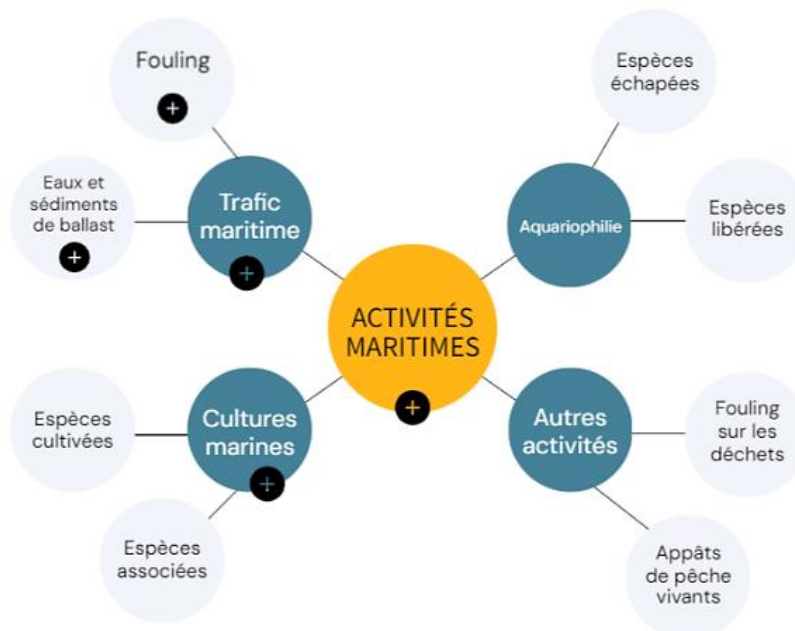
Fouling

Eaux et sédiments de ballast

Trafic maritime

Espèces échapées

Aquariophilie

Espèces libérées

ACTIVITÉS MARITIMES

Espèces cultivées

Cultures marines

Espèces associées

Autres activités

Fouling sur les déchets

Appâts de pêche vivants